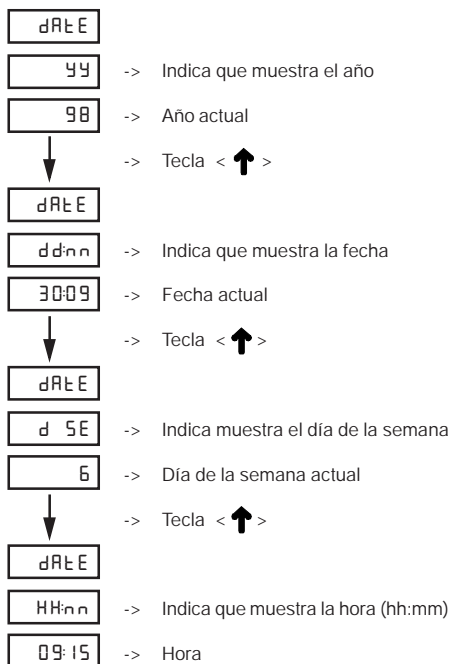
dAtE

yy -> Indica que muestra el año

98 -> Año actual

-> Tecla < ↑ >

dAtE

dd:nn -> Indica que muestra la fecha

30:09 -> Fecha actual

-> Tecla < ↑ >

dAtE

d SE -> Indica muestra el día de la semana

6 -> Día de la semana actual

-> Tecla < ↑ >

dAtE

HH:nn -> Indica que muestra la hora (hh:mm)

09:15 -> Hora